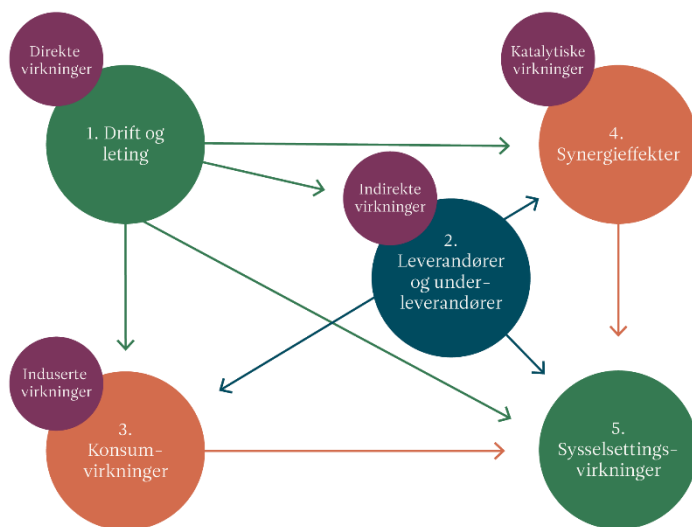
Direkte virkninger

1. Drift og leting

Katalytiske virkninger

4. Synergieffekter

Indirekte virkninger

2. Leverandører og underleverandører

Induserte virkninger

3. Konsum-virkninger

5. Sysselsettings-virkninger